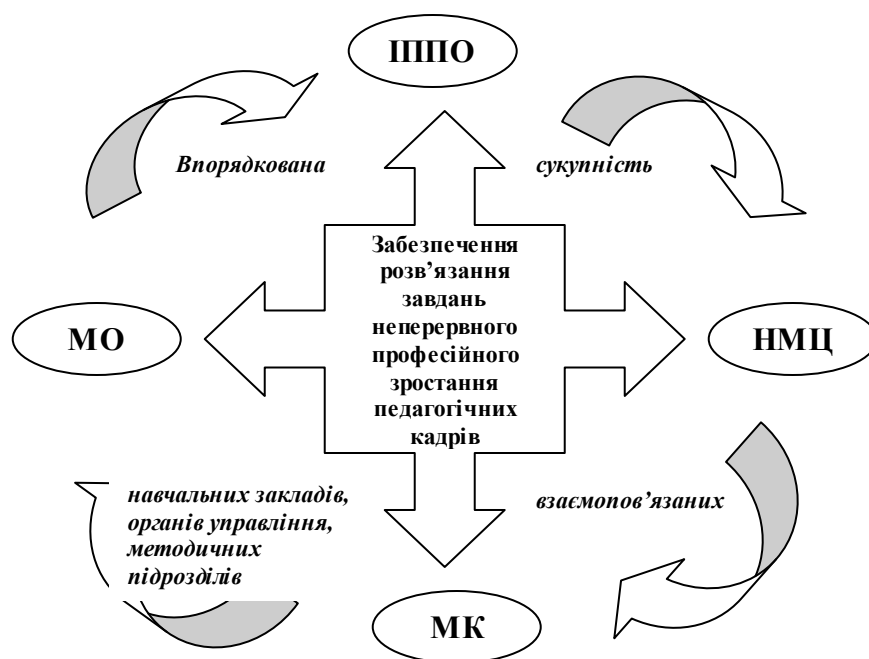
ІППО

Впорядкована

сукупність

Забезпечення розв’язання завдань неперервного професійного зростання педагогічних кадрів

МО

НМЦ

навчальних закладів, органів управління, методичних підрозділів

взаємопов’язаних

МК